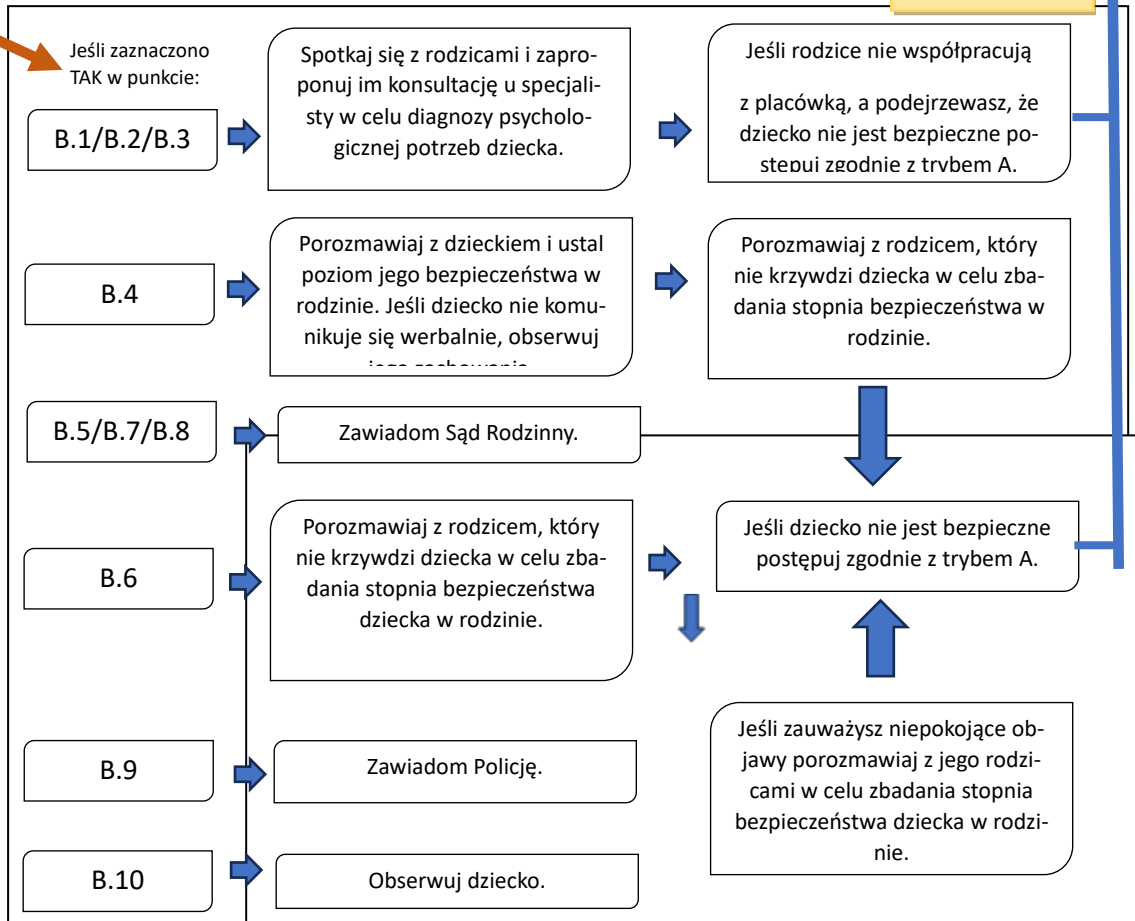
Jeśli zaznaczono TAK w punkcie:

B.1/B.2/B.3

Spotkaj się z rodzicami i zaproponuj im konsultację u specjalisty w celu diagnozy psychologicznej potrzeb dziecka.

Jeśli rodzice nie współpracują

z placówką, a podejrzewasz, że dziecko nie jest bezpieczne postępuj zgodnie z trybem A.

B.4

Porozmawiaj z dzieckiem i ustal poziom jego bezpieczeństwa w rodzinie. Jeśli dziecko nie komunikuje się werbalnie, obserwuj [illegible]

Porozmawiaj z rodzicem, który nie krzywdzi dziecka w celu zbadania stopnia bezpieczeństwa w rodzinie.

B.5/B.7/B.8

Zawiadom Sąd Rodzinny.

B.6

Porozmawiaj z rodzicem, który nie krzywdzi dziecka w celu zbadania stopnia bezpieczeństwa dziecka w rodzinie.

Jeśli dziecko nie jest bezpieczne postępuj zgodnie z trybem A.

Jeśli zauważysz niepokojące objawy porozmawiaj z jego rodzicami w celu zbadania stopnia bezpieczeństwa dziecka w rodzinie.

B.9

Zawiadom Policję.

B.10

Obserwuj dziecko.